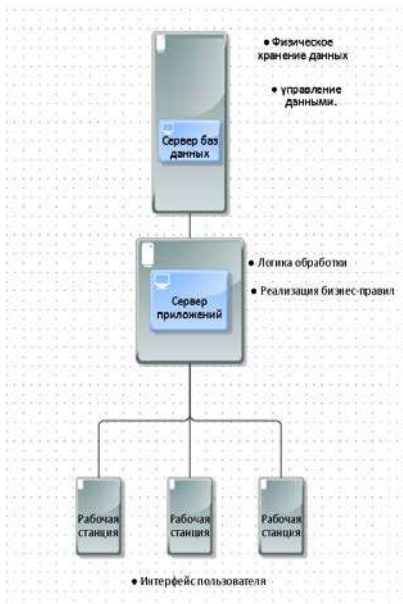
● Физическое хранение данных

● управление данными.

Сервер баз данных

● Логика обработки

● Реализация бизнес-правил

Сервер приложений

Рабочая станция

Рабочая станция

Рабочая станция

● Интерфейс пользователя